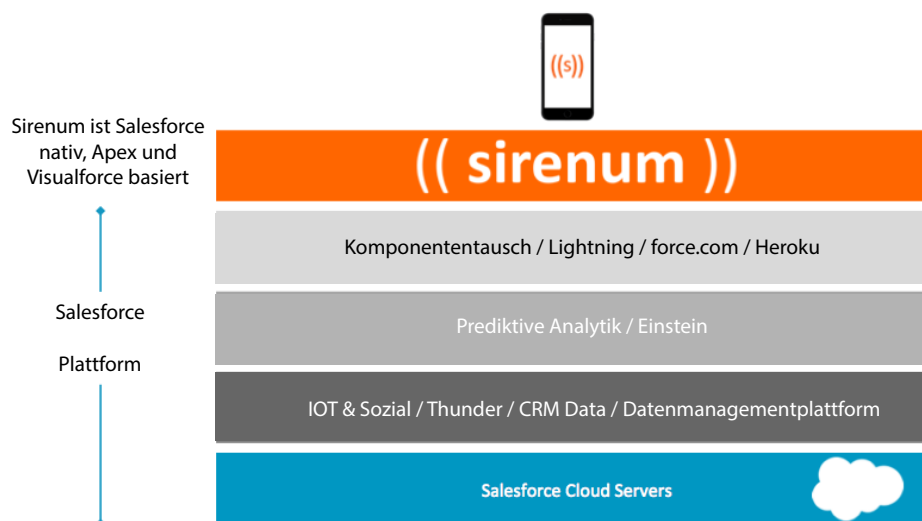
((s))

Sirenum ist Salesforce nativ, Apex und Visualforce basiert

(( sirenum ))

Komponententausch / Lightning / force.com / Heroku

Salesforce

Prediktive Analytik / Einstein

Plattform

IOT & Sozial / Thunder / CRM Data / Datenmanagementplattform

Salesforce Cloud Servers